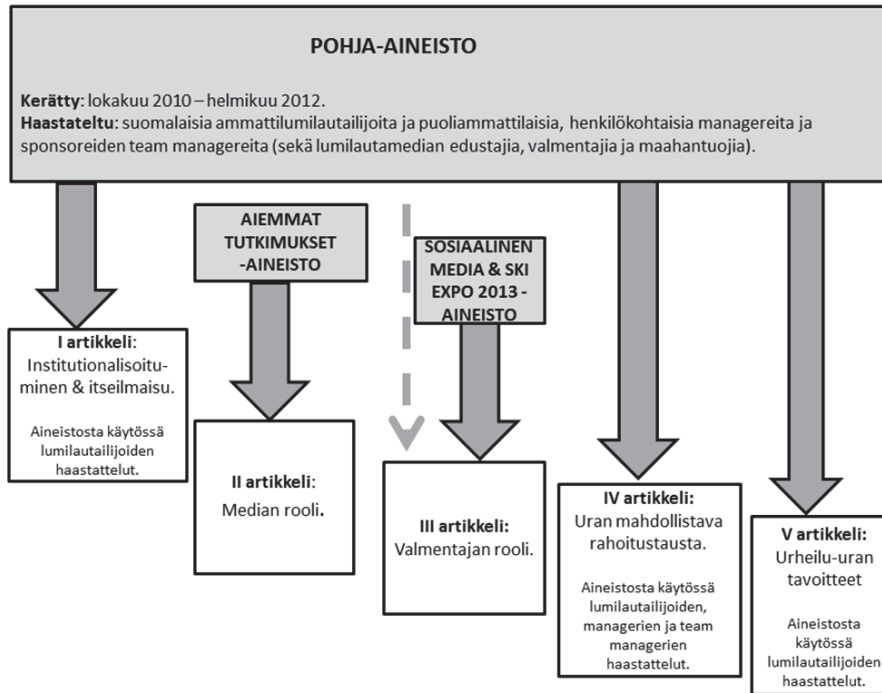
POHJA-AINEISTO

**Kerätty**: lokakuu 2010 – helmikuu 2012.
**Haastateltu**: suomalaisia ammattilumilautailijoita ja puoliammattilaisia, henkilökohtaisia managereita ja sponsoreiden team managereita (sekä lumilautamedian edustajia, valmentajia ja maahantuojia).

AIEMMAT TUTKIMUKSET -AINEISTO

SOSIAALINEN MEDIA & SKI EXPO 2013 -AINEISTO

**I artikkeli**: Institutionalisoituminen & itseilmaisu.

Aineistosta käytössä lumilautailijoiden haastattelut.

**II artikkeli**: Median rooli.

**III artikkeli**: Valmentajan rooli.

**IV artikkeli:** Uran mahdollistava rahoitustausta.

Aineistosta käytössä lumilautailijoiden, managerien ja team managerien haastattelut.

**V artikkeli:** Urheilu-uran tavoitteet

Aineistosta käytössä lumilautailijoiden haastattelut.